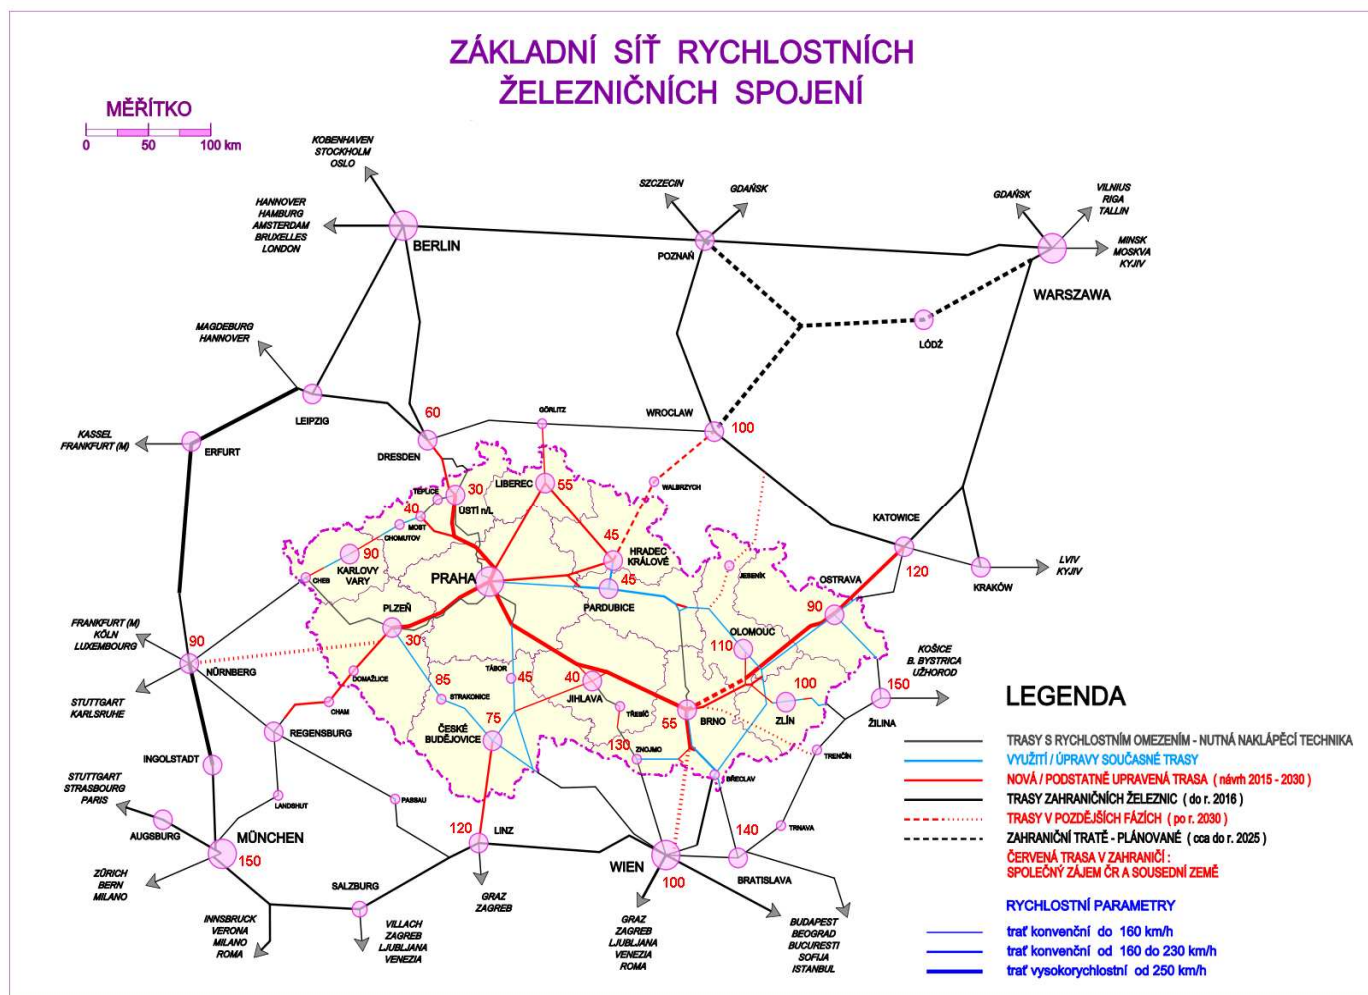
ZÁKLADNÍ SÍŤ RYCHLOSTNÍCH ŽELEZNIČNÍCH SPOJENÍ

MĚŘÍTKO
0 50 100 km

KOBENHAVEN STOCKHOLM OSLO
HANNOVER HAMBURG AMSTERDAM BRUXELLES LONDON
BERLIN
SZCZECIN
GDAŇSK
POZNAŇ
GDAŇSK
VILNIUS RIGA TALLIN
MINSK MOSKVA KYJIV
WARSZAWA
ŁÓDŹ
MAGDEBURG HANNOVER
LEIPZIG
KASSEL FRANKFURT (M)
ERFURT
60
DRESDEN
GÖRLITZ
WROCLAW
100
WALBRZYCH
TEPLICE
30
ÚSTÍ n/L
LIBEREC
55
40
MOST
CHOMUTOV
45
HRADEC KRÁLOVÉ
90
KARLOVY VARY
CHEB
PRAHA
45
PARDUBICE
JESENÍK
KATOWICE
120
KRAKÓW
LVIV KYJIV
OSTRAVA
90
PLZEŇ
30
FRANKFURT (M) KÖLN LUXEMBOURG
90
NÜRNBERG
DOMAŽLICE
TÁBOR
85
STRAKONICE
45
40
JIHLAVA
110
OLOMOUC
KOŠICE B. BYSTRICA UŽHOROD
150
100
ZLÍN
ŽILINA
STUTTGART KARLSRUHE
CHAM
75
ČESKÉ BUDĚJOVICE
TŘEBÍČ
55
BRNO
REGENSBURG
INGOLSTADT
130
ZNOJMO
BŘECLAV
TRENČÍN
STUTTGART STRASBOURG PARIS
LANDSHUT
PASSAU
AUGSBURG
120
LINZ
140
TRNAVA
MÜNCHEN
150
WIEN
100
BRATISLAVA
ZÜRICH BERN MILANO
SALZBURG
GRAZ ZAGREB
INNSBRUCK VERONA MILANO ROMA
VILLACH ZAGREB LJUBLJANA VENEZIA
GRAZ ZAGREB LJUBLJANA VENEZIA ROMA
BUDAPEST BEOGRAD BUCURESTI SOFIJA ISTANBUL

LEGENDA
TRASY S RYCHLOSTNÍM OMEZENÍM - NUTNÁ NAKLÁPĚCÍ TECHNIKA
VYUŽITÍ / ÚPRAVY SOUČASNÉ TRASY
NOVÁ / PODSTATNĚ UPRAVENÁ TRASA ( návrh 2015 - 2030 )
TRASY ZAHRANIČNÍCH ŽELEZNIC ( do r. 2016 )
TRASY V POZDĚJŠÍCH FÁZÍCH ( po r. 2030 )
ZAHRANIČNÍ TRATĚ - PLÁNOVANÉ ( cca do r. 2025 )
ČERVENÁ TRASA V ZAHRANIČÍ : SPOLEČNÝ ZÁJEM ČR A SOUSEDNÍ ZEMĚ

RYCHLOSTNÍ PARAMETRY
trať konvenční do 160 km/h
trať konvenční od 160 do 230 km/h
trať vysokorychlostní od 250 km/h